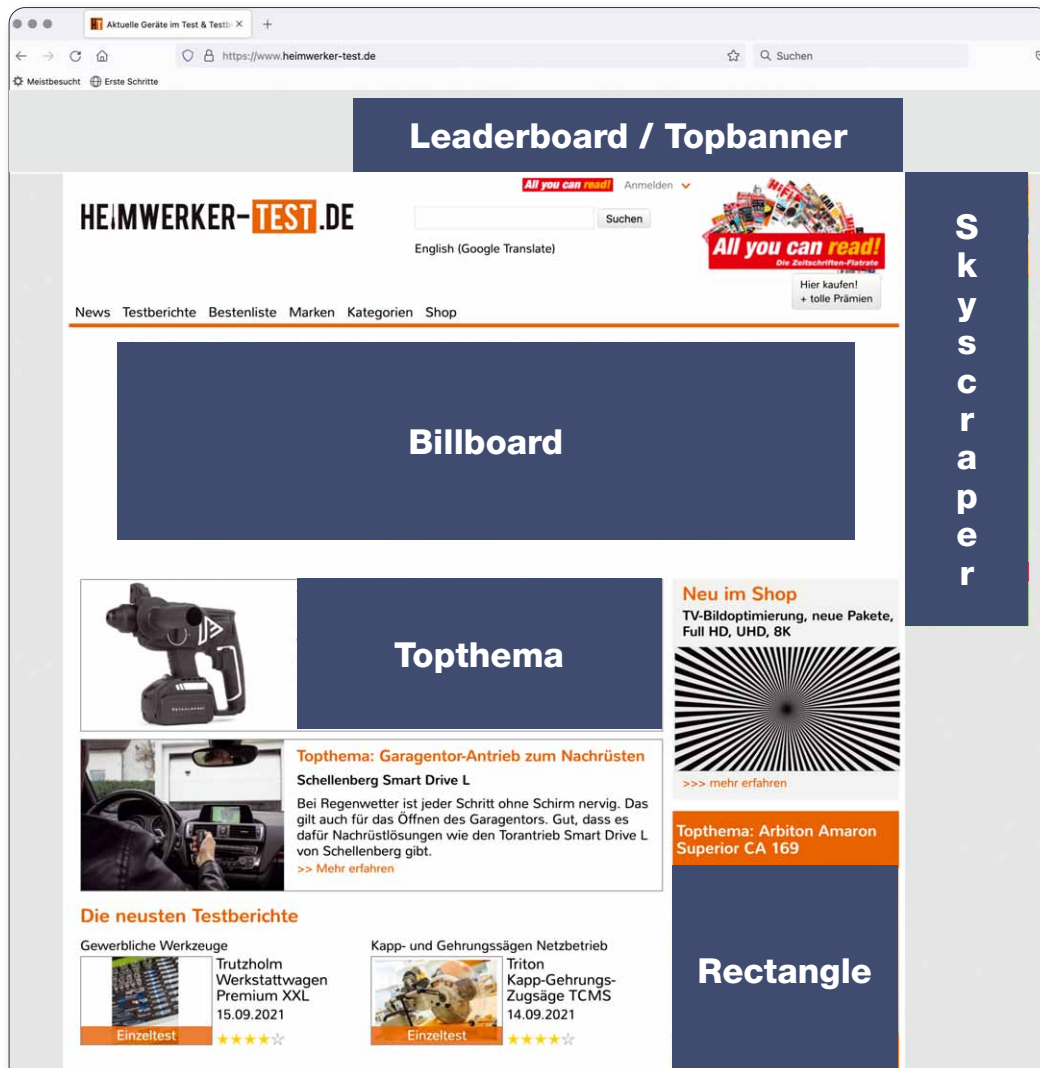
Aktuelle Geräte im Test & Testb ×
+
https://www.heimwerker-test.de
Suchen
Meistbesucht Erste Schritte

Leaderboard / Topbanner

HEIMWERKER-TEST.DE

All you can read! Anmelden

Suchen

English (Google Translate)

All you can read!
Die Zeitschriften-Flatrate
Hier kaufen!
+ tolle Prämien

Skyscraper

News Testberichte Bestenliste Marken Kategorien Shop

Billboard

Topthema

Neu im Shop
TV-Bildoptimierung, neue Pakete, Full HD, UHD, 8K
>>> mehr erfahren

Topthema: Garagentor-Antrieb zum Nachrüsten
Schellenberg Smart Drive L
Bei Regenwetter ist jeder Schritt ohne Schirm nervig. Das gilt auch für das Öffnen des Garagentors. Gut, dass es dafür Nachrüstlösungen wie den Torantrieb Smart Drive L von Schellenberg gibt.
>> Mehr erfahren

Topthema: Arbiton Amaron Superior CA 169

Die neusten Testberichte

Gewerbliche Werkzeuge
Trutzholm Werkstattwagen Premium XXL
15.09.2021
Einzeltest

Kapp- und Gehrungssägen Netzbetrieb
Triton Kapp-Gehrungs-Zugsäge TCMS
14.09.2021
Einzeltest

Rectangle